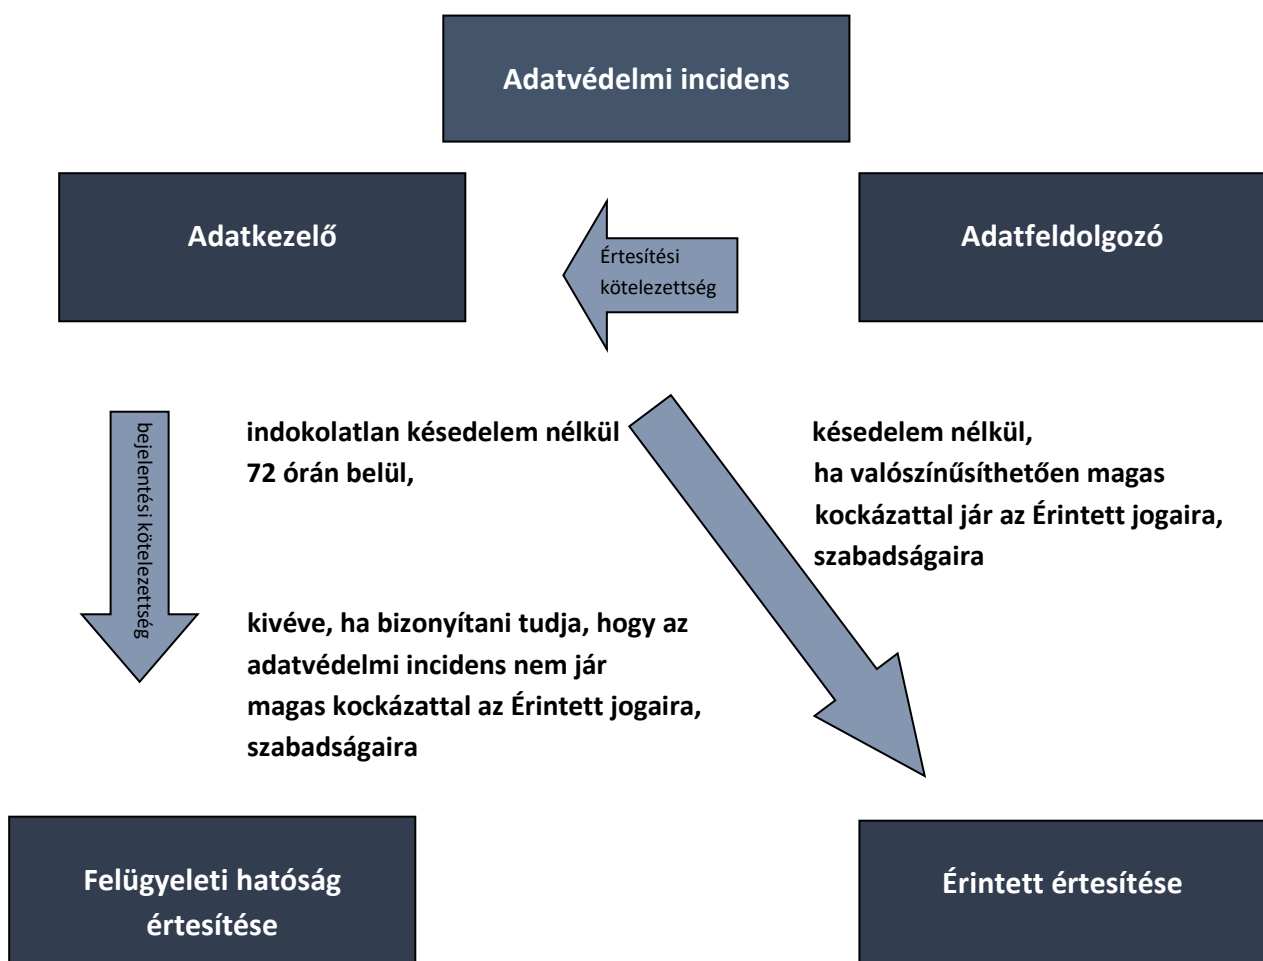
Adatvédelmi incidens

Adatkezelő

Értesítési kötelezettség

Adatfeldolgozó

bejelentési kötelezettség

indokolatlan késedelem nélkül 72 órán belül,

késedelem nélkül, ha valószínűsíthetően magas kockázattal jár az Érintett jogaira, szabadságaira

kivéve, ha bizonyítani tudja, hogy az adatvédelmi incidens nem jár magas kockázattal az Érintett jogaira, szabadságaira

Felügyeleti hatóság értesítése

Érintett értesítése